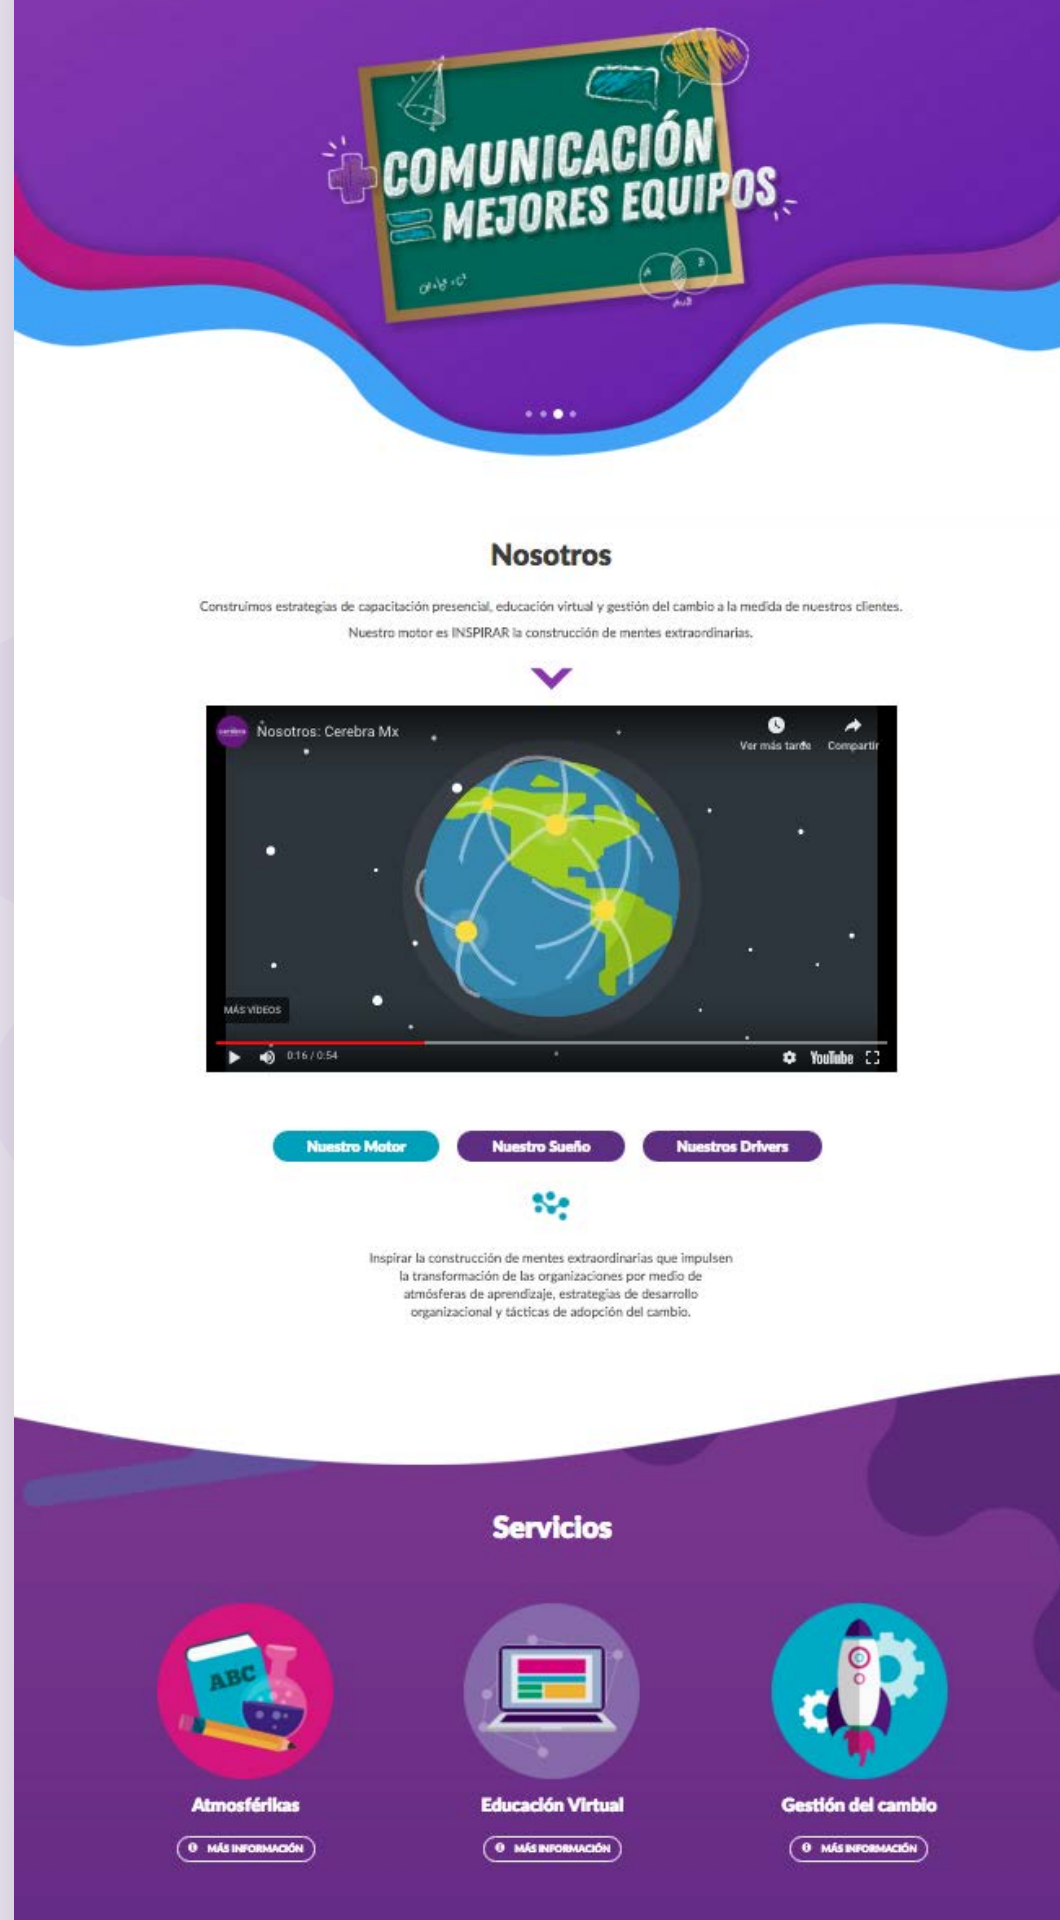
COMUNICACIÓN
MEJORES EQUIPOS

Nosotros

Construimos estrategias de capacitación presencial, educación virtual y gestión del cambio a la medida de nuestros clientes. Nuestro motor es INSPIRAR la construcción de mentes extraordinarias.

Nosotros: Cerebra Mx
Ver más tarde
Compartir
MÁS VIDEOS
0:16 / 0:54
YouTube

Nuestro Motor
Nuestro Sueño
Nuestros Drivers

Inspirar la construcción de mentes extraordinarias que impulsen la transformación de las organizaciones por medio de atmósferas de aprendizaje, estrategias de desarrollo organizacional y tácticas de adopción del cambio.

Servicios

ABC
Atmosférikas
MÁS INFORMACIÓN

Educación Virtual
MÁS INFORMACIÓN

Gestión del cambio
MÁS INFORMACIÓN